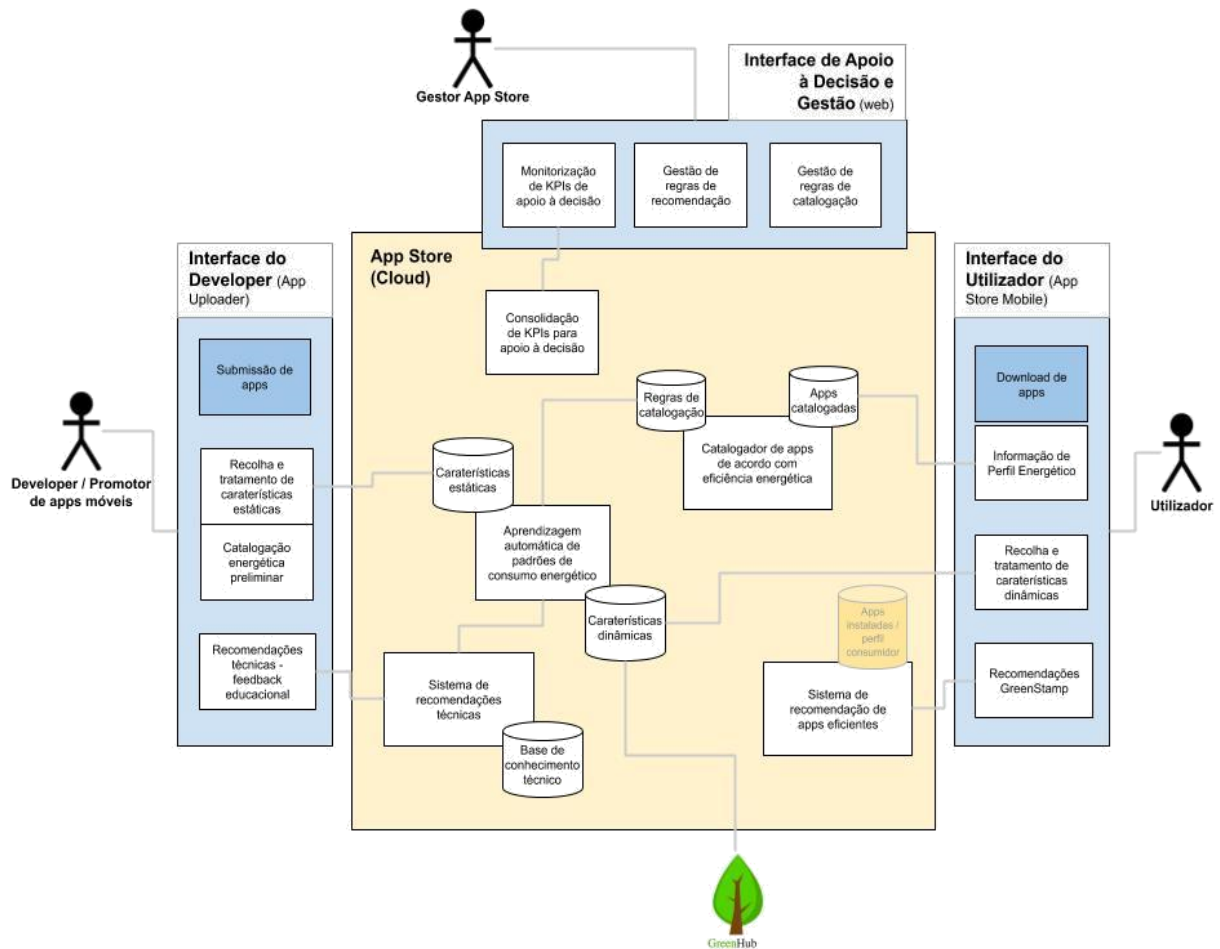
Gestor App Store

Interface de Apoio à Decisão e Gestão (web)

Monitorização de KPIs de apoio à decisão

Gestão de regras de recomendação

Gestão de regras de catalogação

Interface do Developer (App Uploader)

App Store (Cloud)

Interface do Utilizador (App Store Mobile)

Consolidação de KPIs para apoio à decisão

Submissão de apps

Regras de catalogação

Apps catalogadas

Download de apps

Catalogador de apps de acordo com eficiência energética

Informação de Perfil Energético

Developer / Promotor de apps móveis

Recolha e tratamento de caraterísticas estáticas

Caraterísticas estáticas

Utilizador

Catalogação energética preliminar

Aprendizagem automática de padrões de consumo energético

Recolha e tratamento de caraterísticas dinâmicas

Caraterísticas dinâmicas

Apps instaladas / perfil consumidor

Recomendações técnicas - feedback educacional

Sistema de recomendações técnicas

Recomendações GreenStamp

Sistema de recomendação de apps eficientes

Base de conhecimento técnico

GreenHub